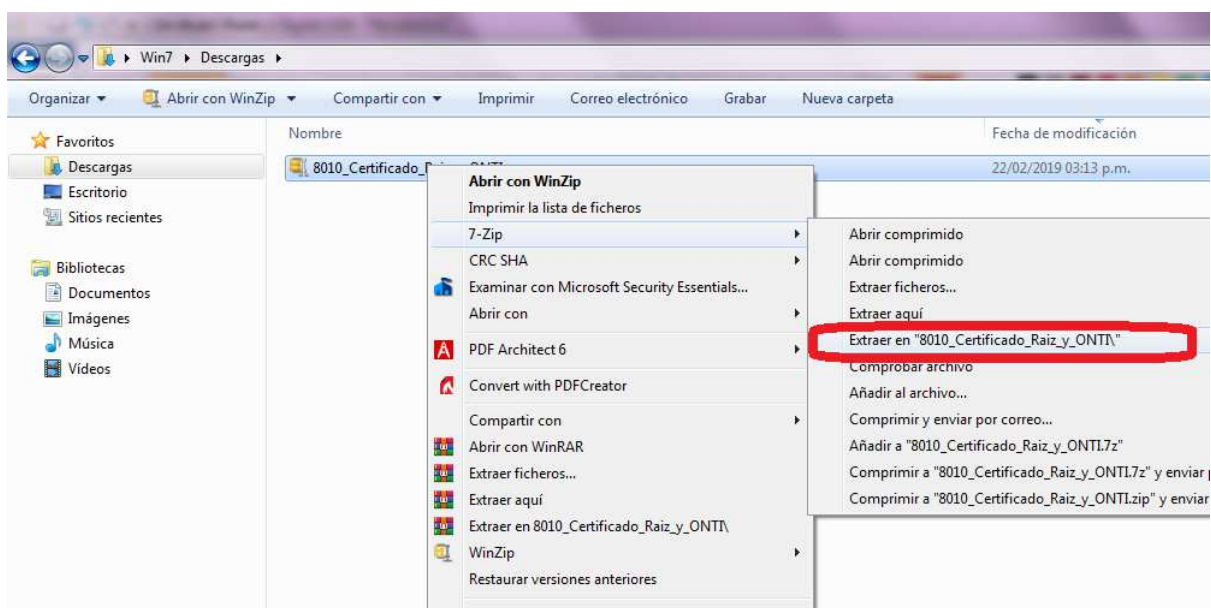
Win7 ▸ Descargas ▸

Organizar ▾ Abrir con WinZip ▾ Compartir con ▾ Imprimir Correo electrónico Grabar Nueva carpeta

Favoritos
Descargas
Escritorio
Sitios recientes

Bibliotecas
Documentos
Imágenes
Música
Vídeos

Nombre
Fecha de modificación

8010_Certificado_R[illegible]
22/02/2019 03:13 p.m.

Abrir con WinZip
Imprimir la lista de ficheros
7-Zip
CRC SHA
Examinar con Microsoft Security Essentials...
Abrir con
PDF Architect 6
Convert with PDFCreator
Compartir con
Abrir con WinRAR
Extraer ficheros...
Extraer aquí
Extraer en 8010_Certificado_Raiz_y_ONTI\
WinZip
Restaurar versiones anteriores

Abrir comprimido
Abrir comprimido
Extraer ficheros...
Extraer aquí
Extraer en "8010_Certificado_Raiz_y_ONTI\"
Comprobar archivo
Añadir al archivo...
Comprimir y enviar por correo...
Añadir a "8010_Certificado_Raiz_y_ONTI.7z"
Comprimir a "8010_Certificado_Raiz_y_ONTI.7z" y enviar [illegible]
Comprimir a "8010_Certificado_Raiz_y_ONTI.zip" y enviar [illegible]